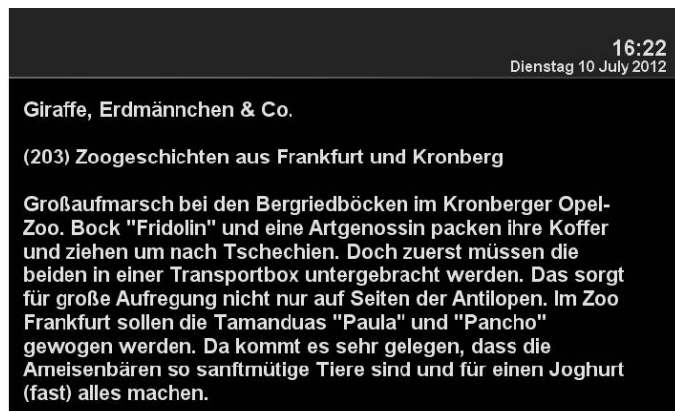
16:22
Dienstag 10 July 2012

Giraffe, Erdmännchen & Co.

(203) Zoogeschichten aus Frankfurt und Kronberg

Großaufmarsch bei den Bergriedböcken im Kronberger Opel-Zoo. Bock "Fridolin" und eine Artgenossin packen ihre Koffer und ziehen um nach Tschechien. Doch zuerst müssen die beiden in einer Transportbox untergebracht werden. Das sorgt für große Aufregung nicht nur auf Seiten der Antilopen. Im Zoo Frankfurt sollen die Tamanduas "Paula" und "Pancho" gewogen werden. Da kommt es sehr gelegen, dass die Ameisenbären so sanftmütige Tiere sind und für einen Joghurt (fast) alles machen.